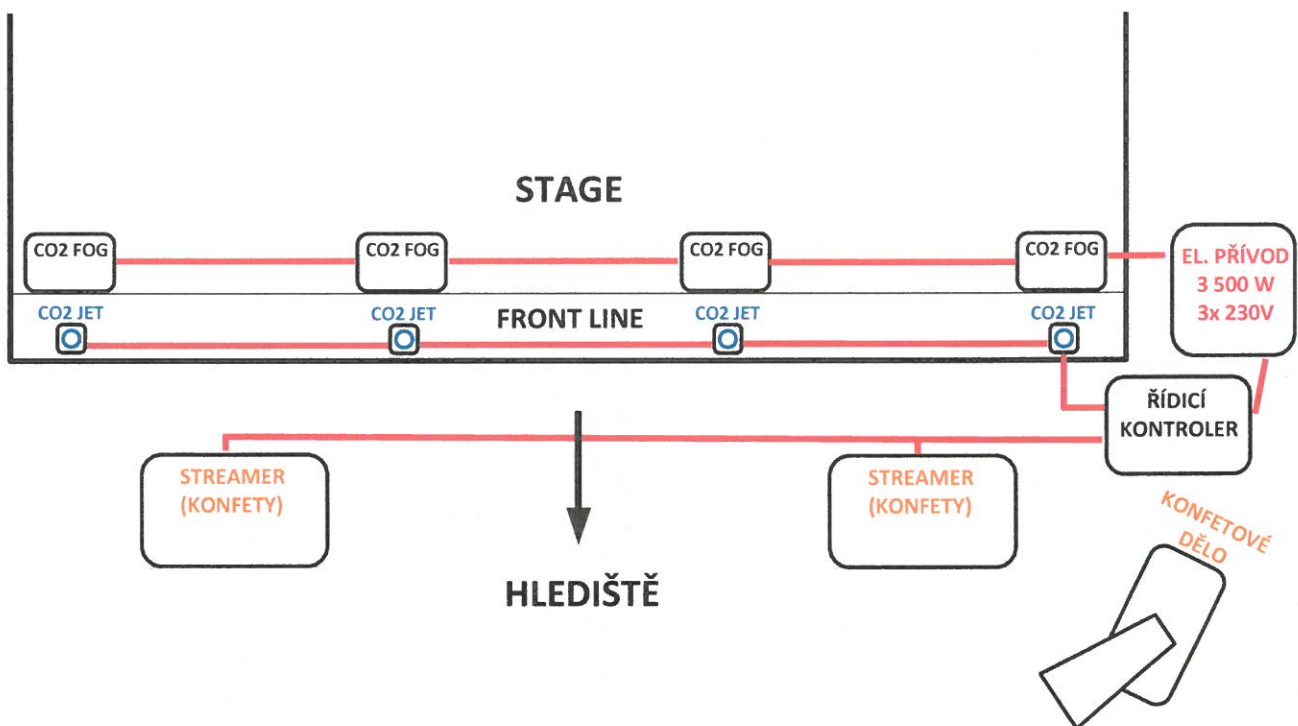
STAGE

CO2 FOG

CO2 FOG

CO2 FOG

CO2 FOG

EL. PŘÍVOD
3 500 W
3x 230V

CO2 JET

CO2 JET

FRONT LINE

CO2 JET

CO2 JET

ŘÍDICÍ
KONTROLER

STREAMER
(KONFETY)

STREAMER
(KONFETY)

KONFETOVÉ
DĚLO

HLEDIŠTĚ